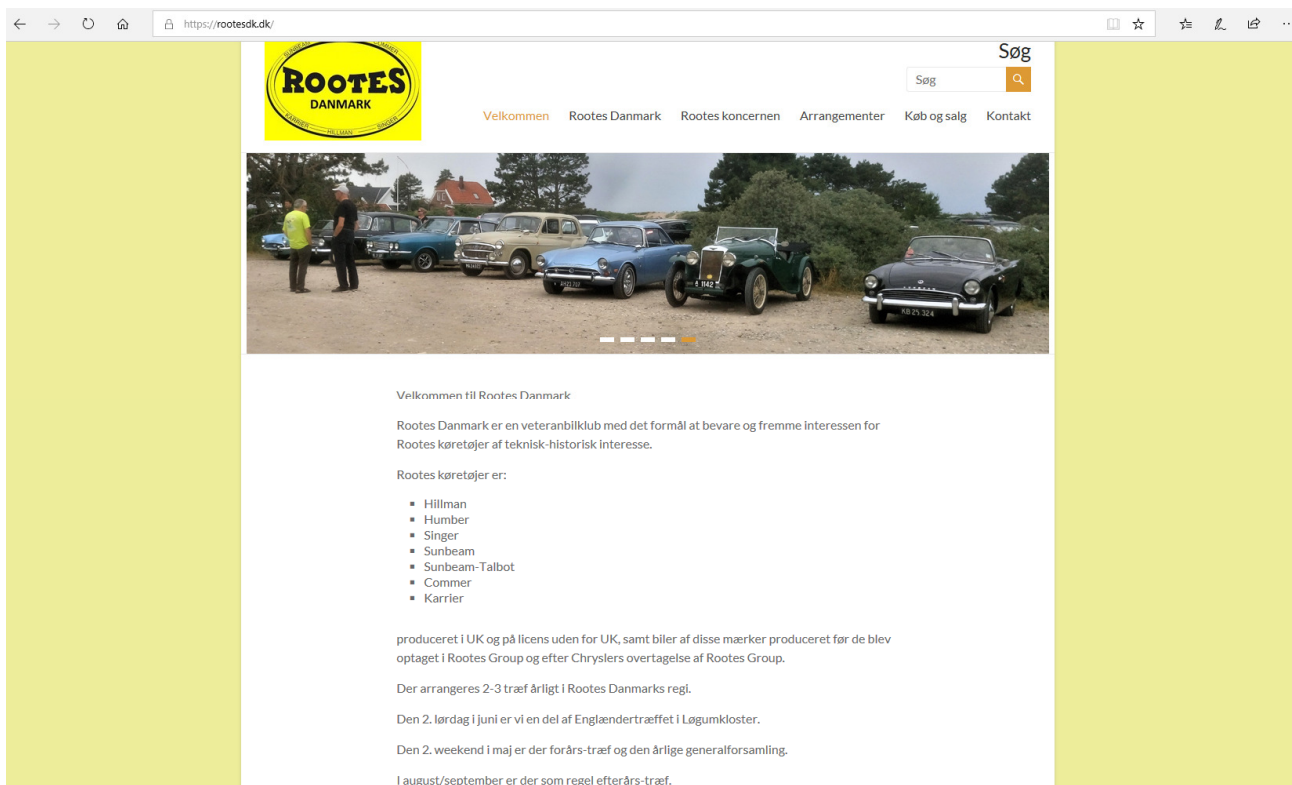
https://rootesdk.dk/

SUNBEAM HUMBER SINGER
ROOTES
DANMARK
KARRIER HILLMAN SINGER

Søg

Søg

Velkommen Rootes Danmark Rootes koncernen Arrangementer Køb og salg Kontakt

Velkommen til Rootes Danmark

Rootes Danmark er en veteranbilklub med det formål at bevare og fremme interessen for Rootes køretøjer af teknisk-historisk interesse.

Rootes køretøjer er:

- Hillman
- Humber
- Singer
- Sunbeam
- Sunbeam-Talbot
- Commer
- Karrier

produceret i UK og på licens uden for UK, samt biler af disse mærker produceret før de blev optaget i Rootes Group og efter Chryslers overtagelse af Rootes Group.

Der arrangeres 2-3 træf årligt i Rootes Danmarks regi.

Den 2. lørdag i juni er vi en del af Englændertræffet i Løgumkloster.

Den 2. weekend i maj er der forårs-træf og den årlige generalforsamling.

I august/september er der som regel efterårs-træf.